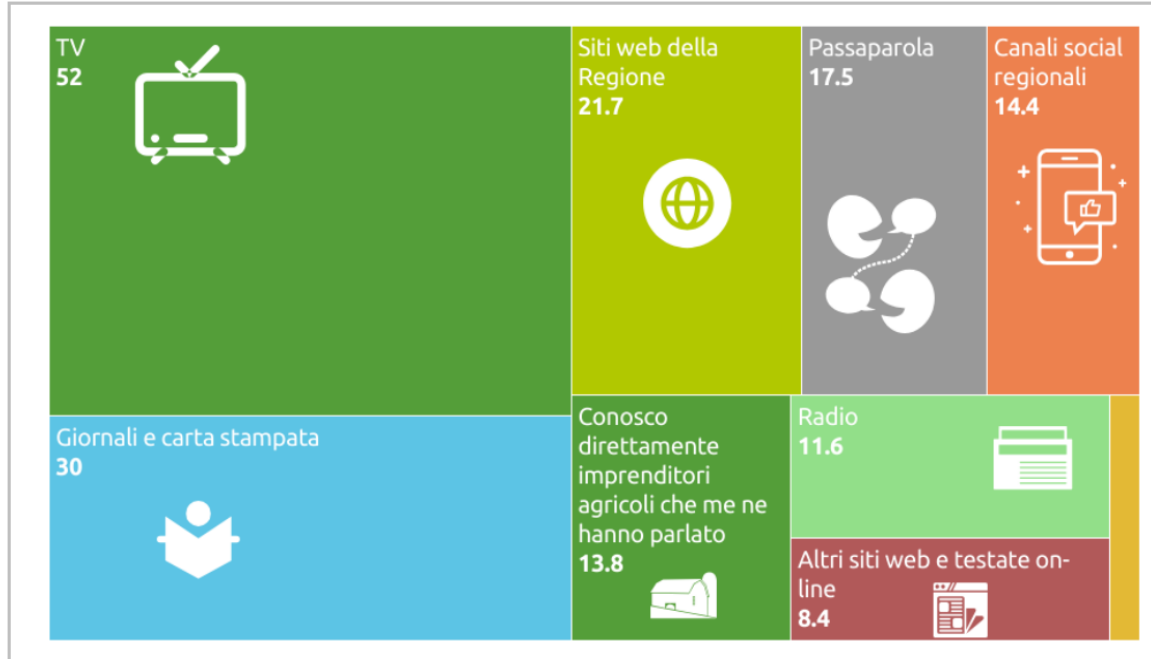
TV
52

Siti web della Regione
21.7

Passaparola
17.5

Canali social regionali
14.4

Giornali e carta stampata
30

Conosco direttamente imprenditori agricoli che me ne hanno parlato
13.8

Radio
11.6

Altri siti web e testate online
8.4